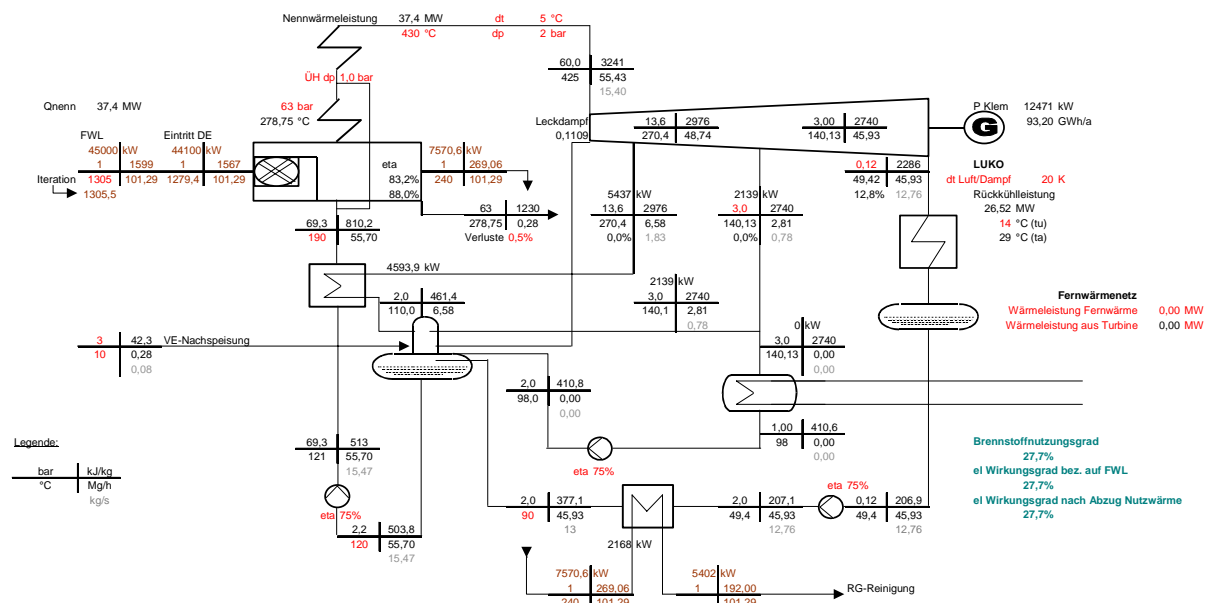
Nennwärmeleistung 37,4 MW dt 5 °C
430 °C dp 2 bar

ÜH dp 1,0 bar

63 bar
278,75 °C

Qnenn 37,4 MW

FWL
45000 kW
1 | 1599
1305 | 101,29

Eintritt DE
44100 kW
1 | 1567
1279,4 | 101,29

Iteration
1305,5

eta
83,2%
88,0%

7570,6 kW
1 | 269,06
240 | 101,29

63 | 1230
278,75 | 0,28
Verluste 0,5%

60,0 | 3241
425 | 55,43
15,40

Leckdampf
0,1109

13,6 | 2976
270,4 | 48,74

3,00 | 2740
140,13 | 45,93

P Klem 12471 kW
93,20 GWh/a

G

0,12 | 2286
49,42 | 45,93
12,8% | 12,76

LUKO
dt Luft/Dampf 20 K
Rückkühlleistung
26,52 MW
14 °C (tu)
29 °C (ta)

5437 kW
13,6 | 2976
270,4 | 6,58
0,0% | 1,83

2139 kW
3,0 | 2740
140,13 | 2,81
0,0% | 0,78

69,3 | 810,2
190 | 55,70

4593,9 kW

2139 kW
3,0 | 2740
140,1 | 2,81
0,78

2,0 | 461,4
110,0 | 6,58

Fernwärmenetz
Wärmeleistung Fernwärme 0,00 MW
Wärmeleistung aus Turbine 0,00 MW

0 kW
3,0 | 2740
140,13 | 0,00
0,00

3 | 42,3 VE-Nachspeisung
10 | 0,28
0,08

2,0 | 410,8
98,0 | 0,00
0,00

1,00 | 410,6
98 | 0,00
0,00

eta 75%

Legende:
bar | kJ/kg
°C | Mg/h
kg/s

69,3 | 513
121 | 55,70
15,47

eta 75%

Brennstoffnutzungsgrad
27,7%
el Wirkungsgrad bez. auf FWL
27,7%
el Wirkungsgrad nach Abzug Nutzwärme
27,7%

2,0 | 377,1
90 | 45,93
13

2,0 | 207,1
49,4 | 45,93
12,76

eta 75%

0,12 | 206,9
49,4 | 45,93
12,76

2,2 | 503,8
120 | 55,70
15,47

2168 kW

7570,6 kW
1 | 269,06
240 | 101,29

5402 kW
1 | 192,00
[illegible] | 101,29

RG-Reinigung